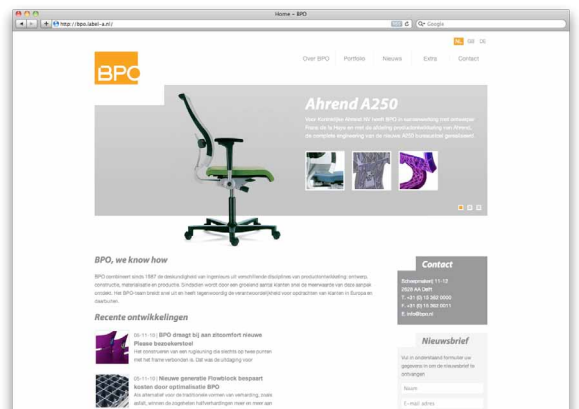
Home » BPO

http://bpo.label-a.nl/

Google

NL GB DE

BPO

Over BPO Portfolio Nieuws Extra Contact

Ahrend A250

Voor Koninklijke Ahrend NV heeft BPO in samenwerking met ontwerper Frans de la Haye en met de afdeling productontwikkeling van Ahrend, de complete engineering van de nieuwe A250 bureaustoel gerealiseerd.

BPO, we know how

BPO combineert sinds 1987 de deskundigheid van ingenieurs uit verschillende disciplines van productontwikkeling: ontwerp, constructie, materiaalkeuze en productie. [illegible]

Recente ontwikkelingen

06-11-10 | BPO draagt bij aan zitcomfort nieuwe Please bezoekerstoel

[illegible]

06-11-10 | Nieuwe generatie Flowblock bespaart kosten door optimalisatie BPO

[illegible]

Contact

Schoemakerstraat 11-13
2628 AA Delft
T. +31 (0)15 262 0000
F. +31 (0)15 262 0011
E. info@bpo.nl

Nieuwsbrief

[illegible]

Naam

E-mail adres